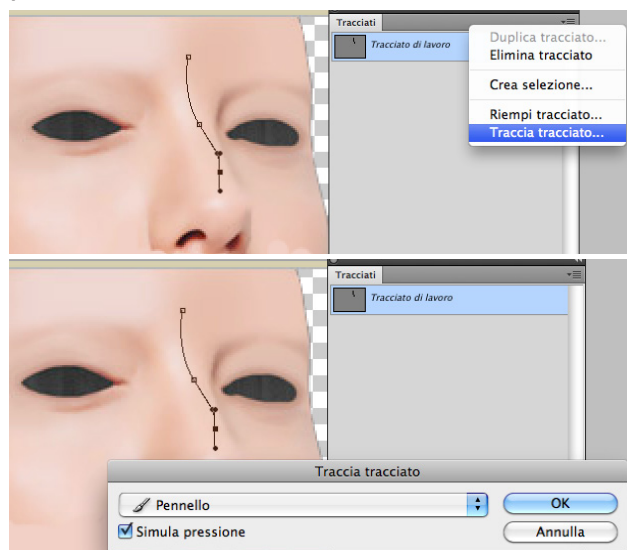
Tracciati

Tracciato di lavoro

Duplica tracciato...
Elimina tracciato
Crea selezione...
Riempi tracciato...
Traccia tracciato...

Tracciati

Tracciato di lavoro

Traccia tracciato

Pennello

OK

Simula pressione

Annulla